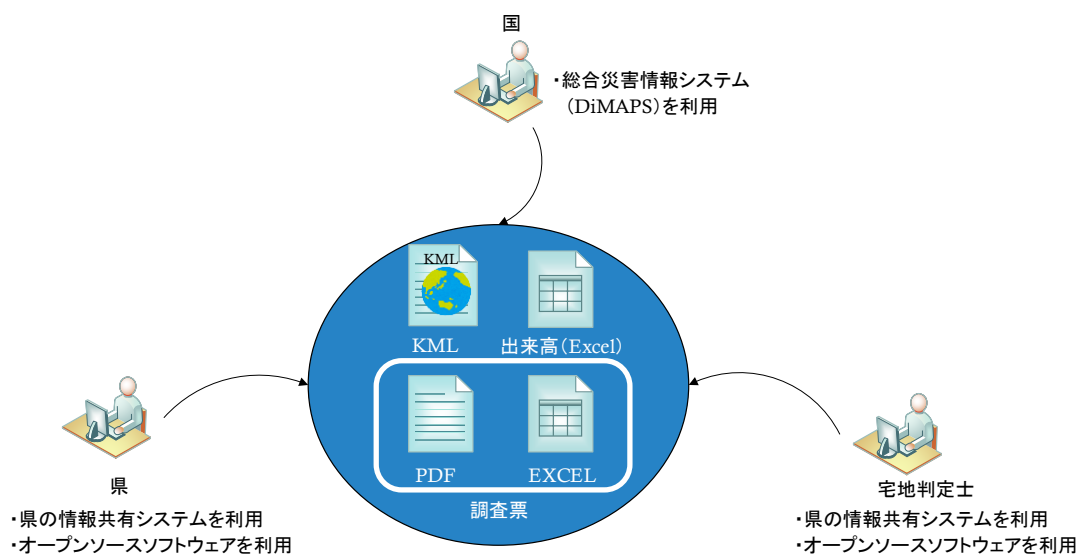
国

・総合災害情報システム（DiMAPS）を利用

KML

KML

出来高（Excel）

PDF

EXCEL

調査票

県

・県の情報共有システムを利用
・オープンソースソフトウェアを利用

宅地判定士

・県の情報共有システムを利用
・オープンソースソフトウェアを利用